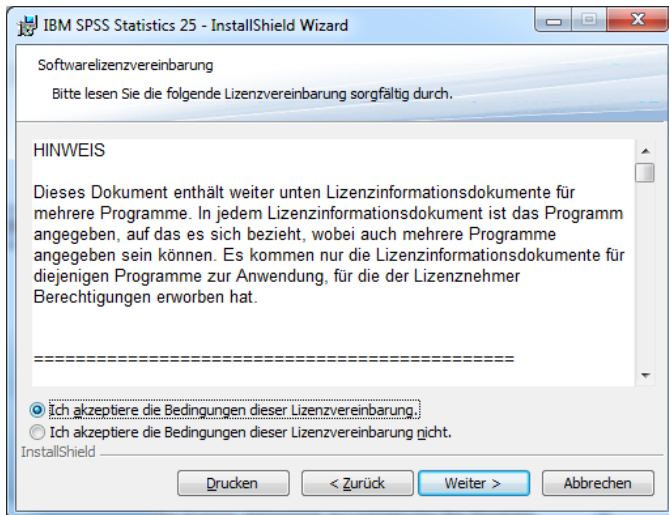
IBM SPSS Statistics 25 - InstallShield Wizard

Softwarelizenzvereinbarung

Bitte lesen Sie die folgende Lizenzvereinbarung sorgfältig durch.

HINWEIS

Dieses Dokument enthält weiter unten Lizenzinformationsdokumente für mehrere Programme. In jedem Lizenzinformationsdokument ist das Programm angegeben, auf das es sich bezieht, wobei auch mehrere Programme angegeben sein können. Es kommen nur die Lizenzinformationsdokumente für diejenigen Programme zur Anwendung, für die der Lizenznehmer Berechtigungen erworben hat.

=============================================

Ich akzeptiere die Bedingungen dieser Lizenzvereinbarung.

Ich akzeptiere die Bedingungen dieser Lizenzvereinbarung nicht.

InstallShield

Drucken | < Zurück | Weiter > | Abbrechen